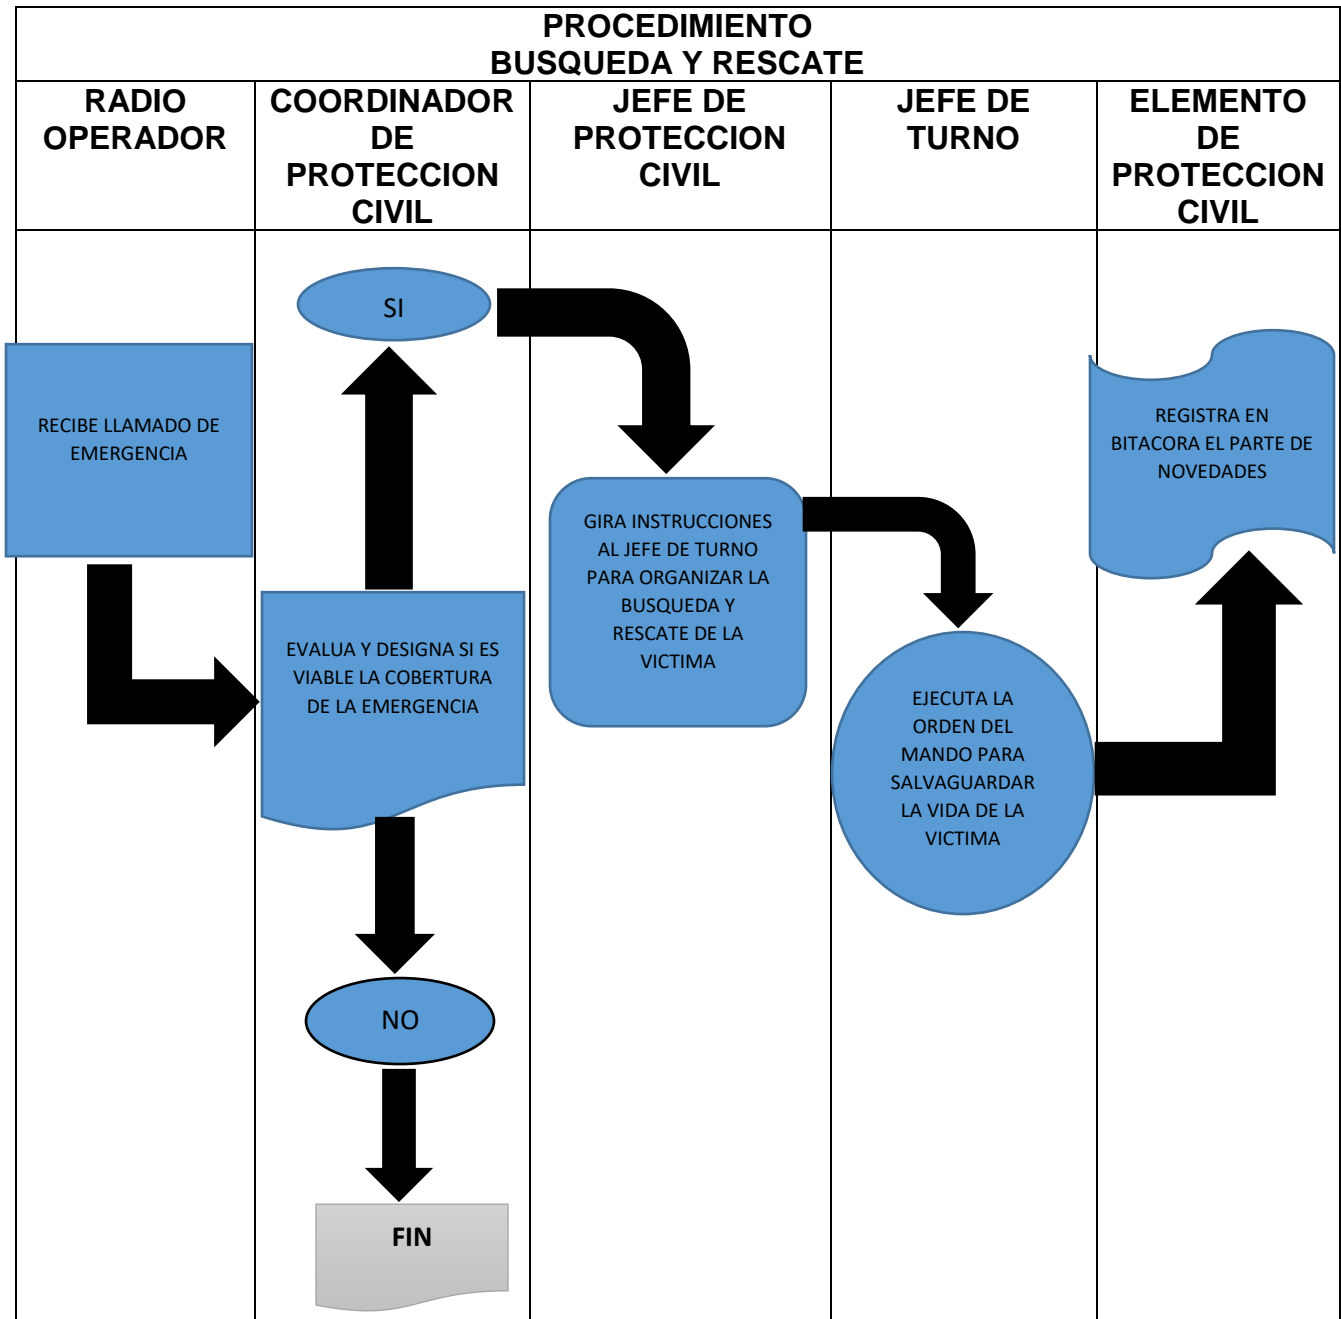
PROCEDIMIENTO
BUSQUEDA Y RESCATE

| RADIO OPERADOR | COORDINADOR DE PROTECCION CIVIL | JEFE DE PROTECCION CIVIL | JEFE DE TURNO | ELEMENTO DE PROTECCION CIVIL |
|---|---|---|---|---|

RECIBE LLAMADO DE EMERGENCIA

EVALUA Y DESIGNA SI ES VIABLE LA COBERTURA DE LA EMERGENCIA

SI

NO

FIN

GIRA INSTRUCCIONES AL JEFE DE TURNO PARA ORGANIZAR LA BUSQUEDA Y RESCATE DE LA VICTIMA

EJECUTA LA ORDEN DEL MANDO PARA SALVAGUARDAR LA VIDA DE LA VICTIMA

REGISTRA EN BITACORA EL PARTE DE NOVEDADES